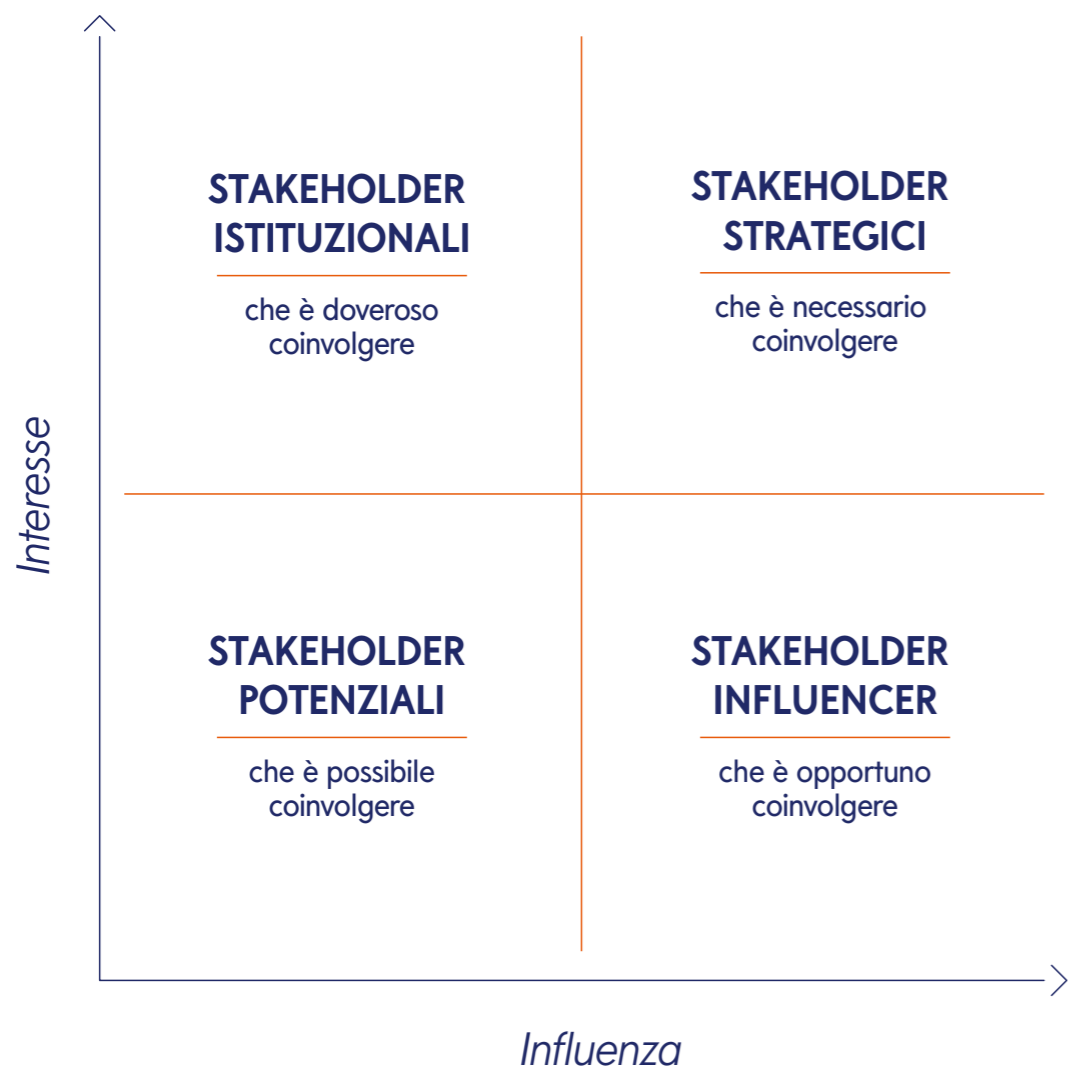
Interesse

STAKEHOLDER ISTITUZIONALI

che è doveroso coinvolgere

STAKEHOLDER STRATEGICI

che è necessario coinvolgere

STAKEHOLDER POTENZIALI

che è possibile coinvolgere

STAKEHOLDER INFLUENCER

che è opportuno coinvolgere

Influenza